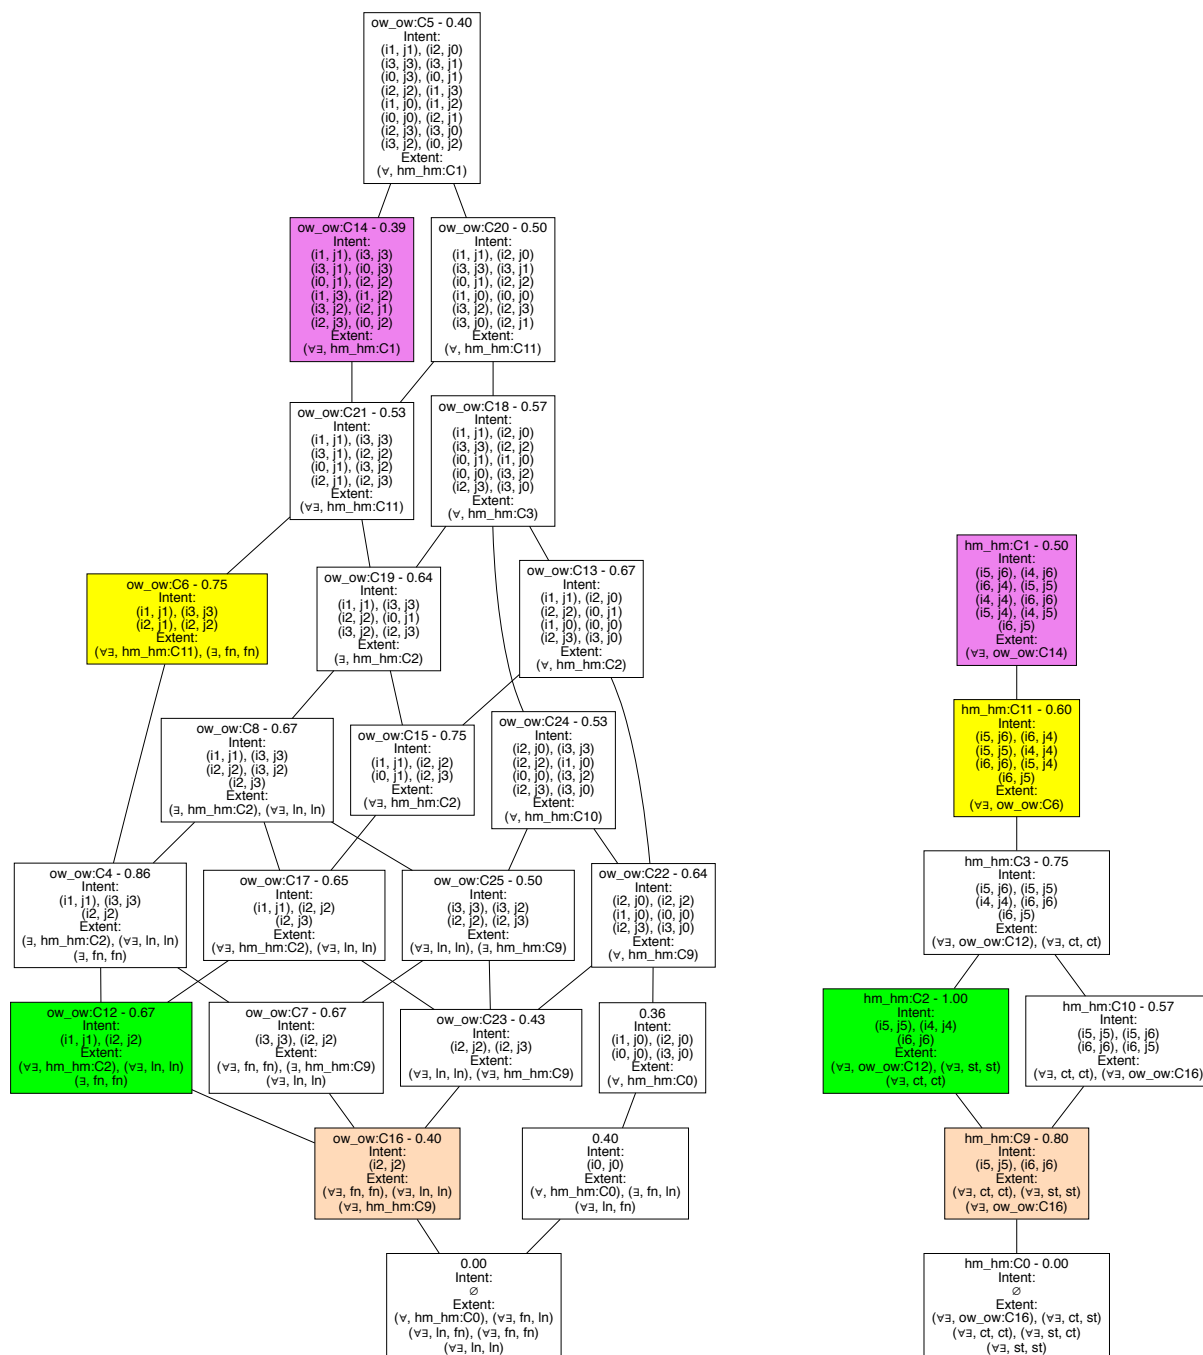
ow_ow:C5 - 0.40
Intent:
(i1, j1), (i2, j0)
(i3, j3), (i3, j1)
(i0, j3), (i0, j1)
(i2, j2), (i1, j3)
(i1, j0), (i1, j2)
(i0, j0), (i2, j1)
(i2, j3), (i3, j0)
(i3, j2), (i0, j2)
Extent:
(∀, hm_hm:C1)

ow_ow:C14 - 0.39
Intent:
(i1, j1), (i3, j3)
(i3, j1), (i0, j3)
(i0, j1), (i2, j2)
(i1, j3), (i1, j2)
(i3, j2), (i2, j1)
(i2, j3), (i0, j2)
Extent:
(∀∃, hm_hm:C1)

ow_ow:C20 - 0.50
Intent:
(i1, j1), (i2, j0)
(i3, j3), (i3, j1)
(i0, j1), (i2, j2)
(i1, j0), (i0, j0)
(i3, j2), (i2, j3)
(i3, j0), (i2, j1)
Extent:
(∀, hm_hm:C11)

ow_ow:C21 - 0.53
Intent:
(i1, j1), (i3, j3)
(i3, j1), (i2, j2)
(i0, j1), (i3, j2)
(i2, j1), (i2, j3)
Extent:
(∀∃, hm_hm:C11)

ow_ow:C18 - 0.57
Intent:
(i1, j1), (i2, j0)
(i3, j3), (i2, j2)
(i0, j1), (i1, j0)
(i0, j0), (i3, j2)
(i2, j3), (i3, j0)
Extent:
(∀, hm_hm:C3)

ow_ow:C6 - 0.75
Intent:
(i1, j1), (i3, j3)
(i2, j1), (i2, j2)
Extent:
(∀∃, hm_hm:C11), (∃, fn, fn)

ow_ow:C19 - 0.64
Intent:
(i1, j1), (i3, j3)
(i2, j2), (i0, j1)
(i3, j2), (i2, j3)
Extent:
(∃, hm_hm:C2)

ow_ow:C13 - 0.67
Intent:
(i1, j1), (i2, j0)
(i2, j2), (i0, j1)
(i1, j0), (i0, j0)
(i2, j3), (i3, j0)
Extent:
(∀, hm_hm:C2)

ow_ow:C8 - 0.67
Intent:
(i1, j1), (i3, j3)
(i2, j2), (i3, j2)
(i2, j3)
Extent:
(∃, hm_hm:C2), (∀∃, ln, ln)

ow_ow:C15 - 0.75
Intent:
(i1, j1), (i2, j2)
(i0, j1), (i2, j3)
Extent:
(∀∃, hm_hm:C2)

ow_ow:C24 - 0.53
Intent:
(i2, j0), (i3, j3)
(i2, j2), (i1, j0)
(i0, j0), (i3, j2)
(i2, j3), (i3, j0)
Extent:
(∀, hm_hm:C10)

ow_ow:C4 - 0.86
Intent:
(i1, j1), (i3, j3)
(i2, j2)
Extent:
(∃, hm_hm:C2), (∀∃, ln, ln)
(∃, fn, fn)

ow_ow:C17 - 0.65
Intent:
(i1, j1), (i2, j2)
(i2, j3)
Extent:
(∀∃, hm_hm:C2), (∀∃, ln, ln)

ow_ow:C25 - 0.50
Intent:
(i3, j3), (i3, j2)
(i2, j2), (i2, j3)
Extent:
(∀∃, ln, ln), (∃, hm_hm:C9)

ow_ow:C22 - 0.64
Intent:
(i2, j0), (i2, j2)
(i1, j0), (i0, j0)
(i2, j3), (i3, j0)
Extent:
(∀, hm_hm:C9)

ow_ow:C12 - 0.67
Intent:
(i1, j1), (i2, j2)
Extent:
(∀∃, hm_hm:C2), (∀∃, ln, ln)
(∃, fn, fn)

ow_ow:C7 - 0.67
Intent:
(i3, j3), (i2, j2)
Extent:
(∀∃, fn, fn), (∃, hm_hm:C9)
(∀∃, ln, ln)

ow_ow:C23 - 0.43
Intent:
(i2, j2), (i2, j3)
Extent:
(∀∃, ln, ln), (∀∃, hm_hm:C9)

0.36
Intent:
(i1, j0), (i2, j0)
(i0, j0), (i3, j0)
Extent:
(∀, hm_hm:C0)

ow_ow:C16 - 0.40
Intent:
(i2, j2)
Extent:
(∀∃, fn, fn), (∀∃, ln, ln)
(∀∃, hm_hm:C9)

0.40
Intent:
(i0, j0)
Extent:
(∀, hm_hm:C0), (∃, fn, ln)
(∀∃, ln, fn)

0.00
Intent:
∅
Extent:
(∀, hm_hm:C0), (∀∃, fn, ln)
(∀∃, ln, fn), (∀∃, fn, fn)
(∀∃, ln, ln)

hm_hm:C1 - 0.50
Intent:
(i5, j6), (i4, j6)
(i6, j4), (i5, j5)
(i4, j4), (i6, j6)
(i5, j4), (i4, j5)
(i6, j5)
Extent:
(∀∃, ow_ow:C14)

hm_hm:C11 - 0.60
Intent:
(i5, j6), (i6, j4)
(i5, j5), (i4, j4)
(i6, j6), (i5, j4)
(i6, j5)
Extent:
(∀∃, ow_ow:C6)

hm_hm:C3 - 0.75
Intent:
(i5, j6), (i5, j5)
(i4, j4), (i6, j6)
(i6, j5)
Extent:
(∀∃, ow_ow:C12), (∀∃, ct, ct)

hm_hm:C2 - 1.00
Intent:
(i5, j5), (i4, j4)
(i6, j6)
Extent:
(∀∃, ow_ow:C12), (∀∃, st, st)
(∀∃, ct, ct)

hm_hm:C10 - 0.57
Intent:
(i5, j5), (i5, j6)
(i6, j6), (i6, j5)
Extent:
(∀∃, ct, ct), (∀∃, ow_ow:C16)

hm_hm:C9 - 0.80
Intent:
(i5, j5), (i6, j6)
Extent:
(∀∃, ct, ct), (∀∃, st, st)
(∀∃, ow_ow:C16)

hm_hm:C0 - 0.00
Intent:
∅
Extent:
(∀∃, ow_ow:C16), (∀∃, ct, st)
(∀∃, ct, ct), (∀∃, st, ct)
(∀∃, st, st)